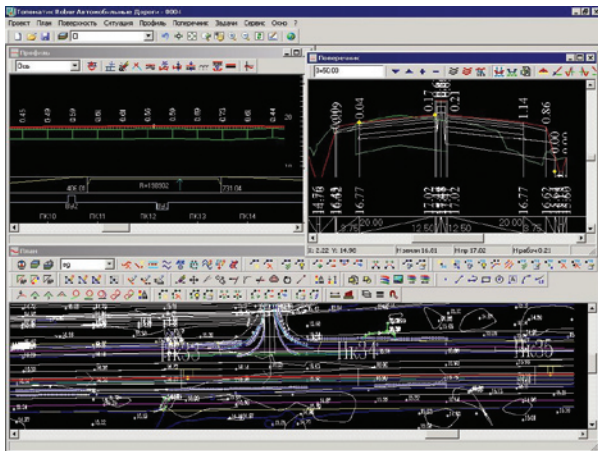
Топоматик Robur Автомобильные Дороги - 800 г.

Проект План Поверхность Ситуация Профиль Поперечник Задачи Сервис Окно ?

Профиль

Ось

0.45 0.59 0.62 0.60 0.56 0.61 0.73 0.66 0.44

406.03 R=198902 731.04

ПК10 ПК11 ПК12 ПК13 ПК14

Поперечник

0+50.00

0.04 0.11 0.86 1.14 0.00

14.76 16.42 16.77 17.02 16.77 16.42

20.00 12.50 12.50 20.00

X: 2.22 Y: 14.90 Н.земли 16.01 Н.пр 17.02 Нраб=0.21

План

ПК33 ПК34 ПК35